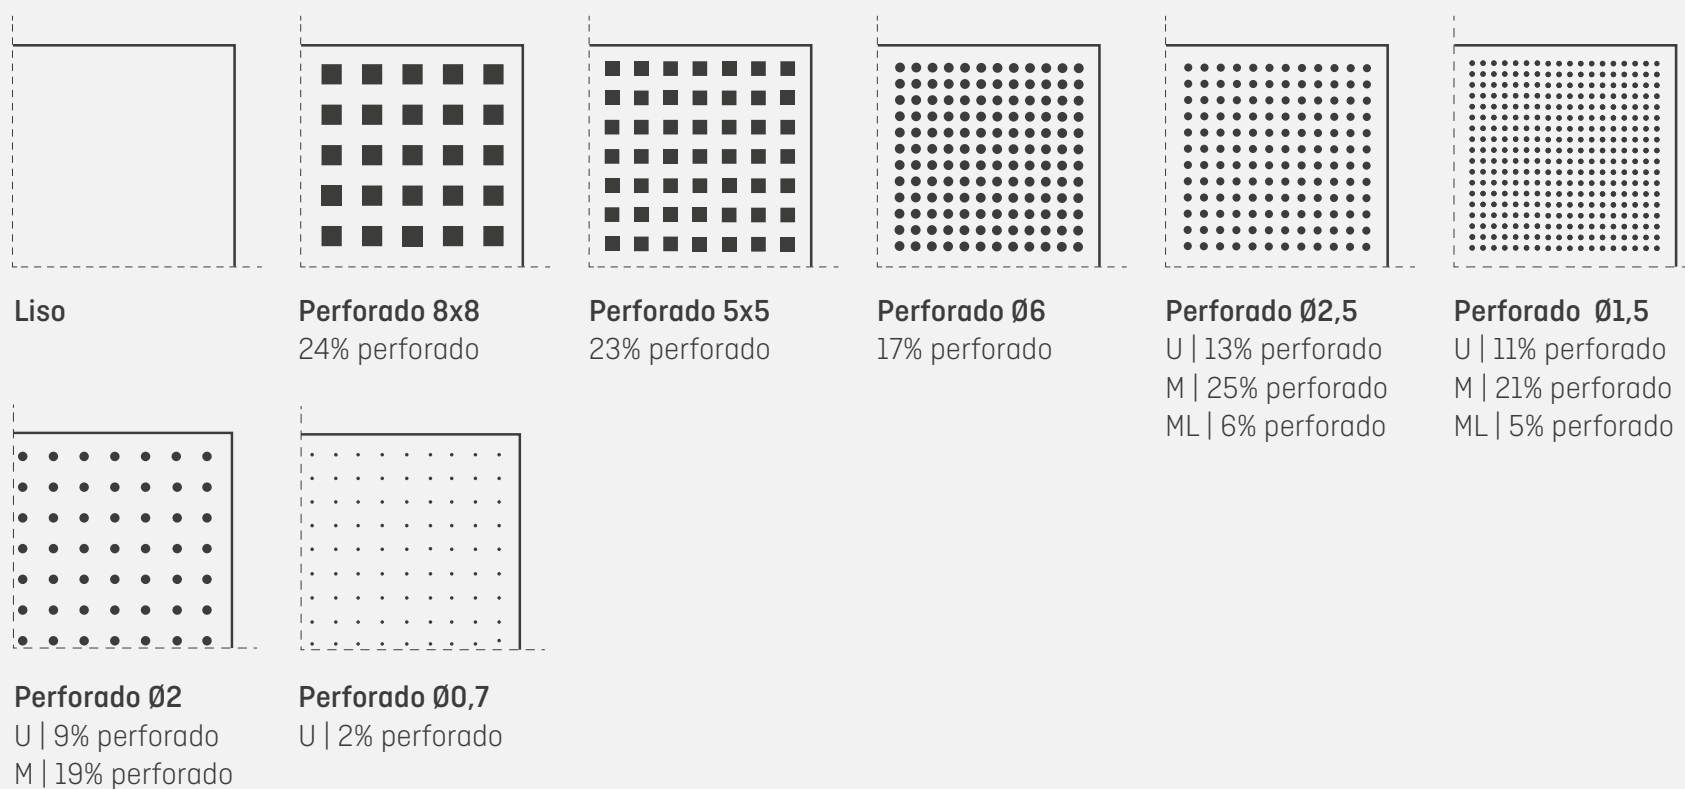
Liso

Perforado 8x8
24% perforado

Perforado 5x5
23% perforado

Perforado Ø6
17% perforado

Perforado Ø2,5
U | 13% perforado
M | 25% perforado
ML | 6% perforado

Perforado Ø1,5
U | 11% perforado
M | 21% perforado
ML | 5% perforado

Perforado Ø2
U | 9% perforado
M | 19% perforado

Perforado Ø0,7
U | 2% perforado